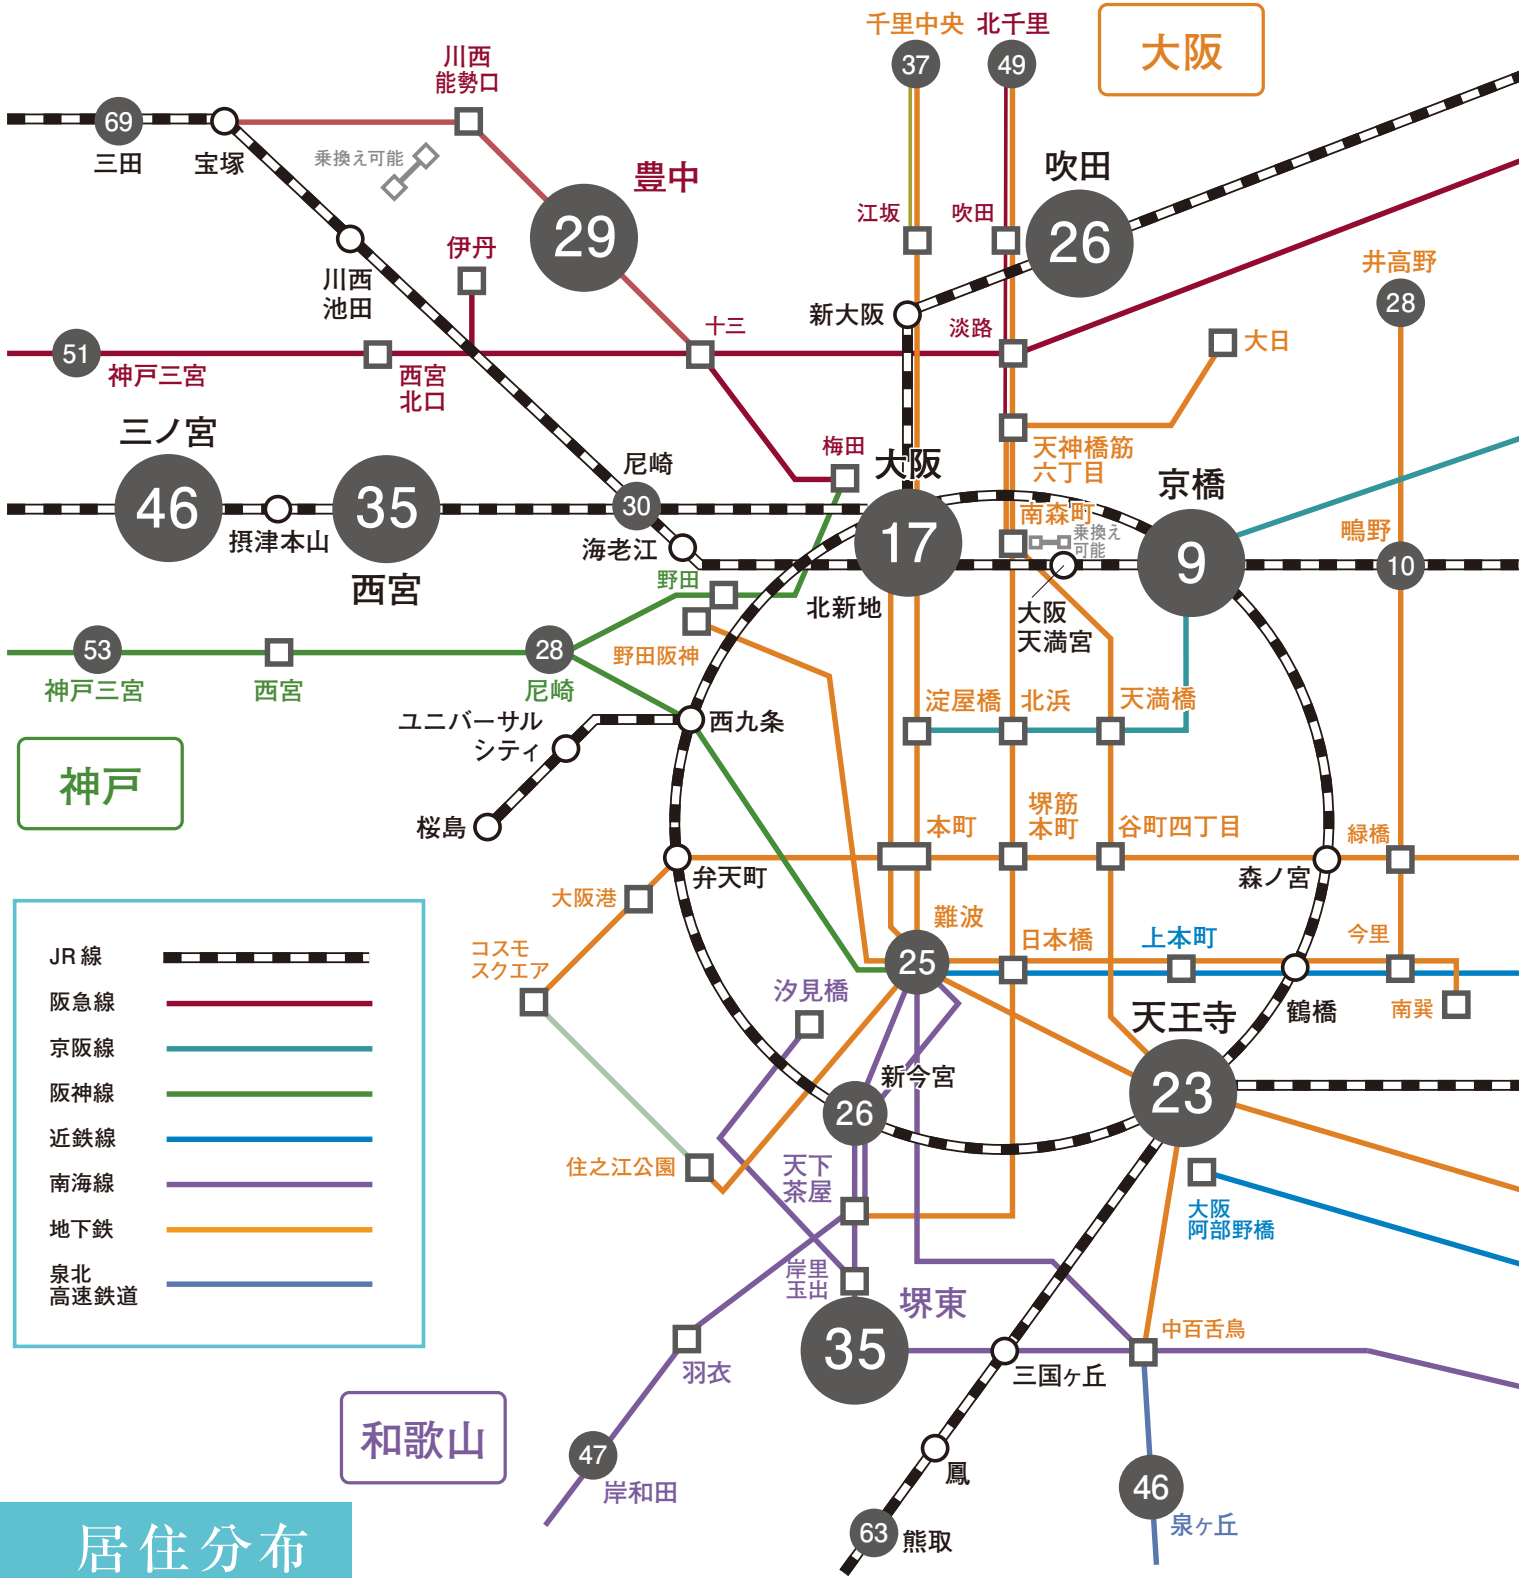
千里中央 北千里
37 49
大阪
川西能勢口
69
三田 宝塚
乗換え可能
豊中
29
吹田
江坂 吹田
26
伊丹
川西池田
井高野
28
十三
新大阪
淡路
大日
51
神戸三宮
西宮北口
三ノ宮
梅田
大阪
天神橋筋六丁目
尼崎
京橋
46
摂津本山
35
30
南森町
乗換え可能
鴨野
海老江
17
9
10
西宮
野田
北新地
大阪天満宮
53
西宮
28
野田阪神
神戸三宮
尼崎
淀屋橋 北浜 天満橋
ユニバーサルシティ
西九条
神戸
桜島
本町
堺筋本町
谷町四丁目
緑橋
弁天町
森ノ宮
大阪港
難波
コスモスクエア
25
日本橋
上本町
今里
汐見橋
天王寺
鶴橋
南巽
新今宮
26
23
住之江公園
天下茶屋
大阪阿部野橋
岸里玉出
堺東
35
中百舌鳥
羽衣
三国ヶ丘
和歌山
鳳
47
46
岸和田
63
熊取
泉ヶ丘
居住分布
JR線
阪急線
京阪線
阪神線
近鉄線
南海線
地下鉄
泉北高速鉄道